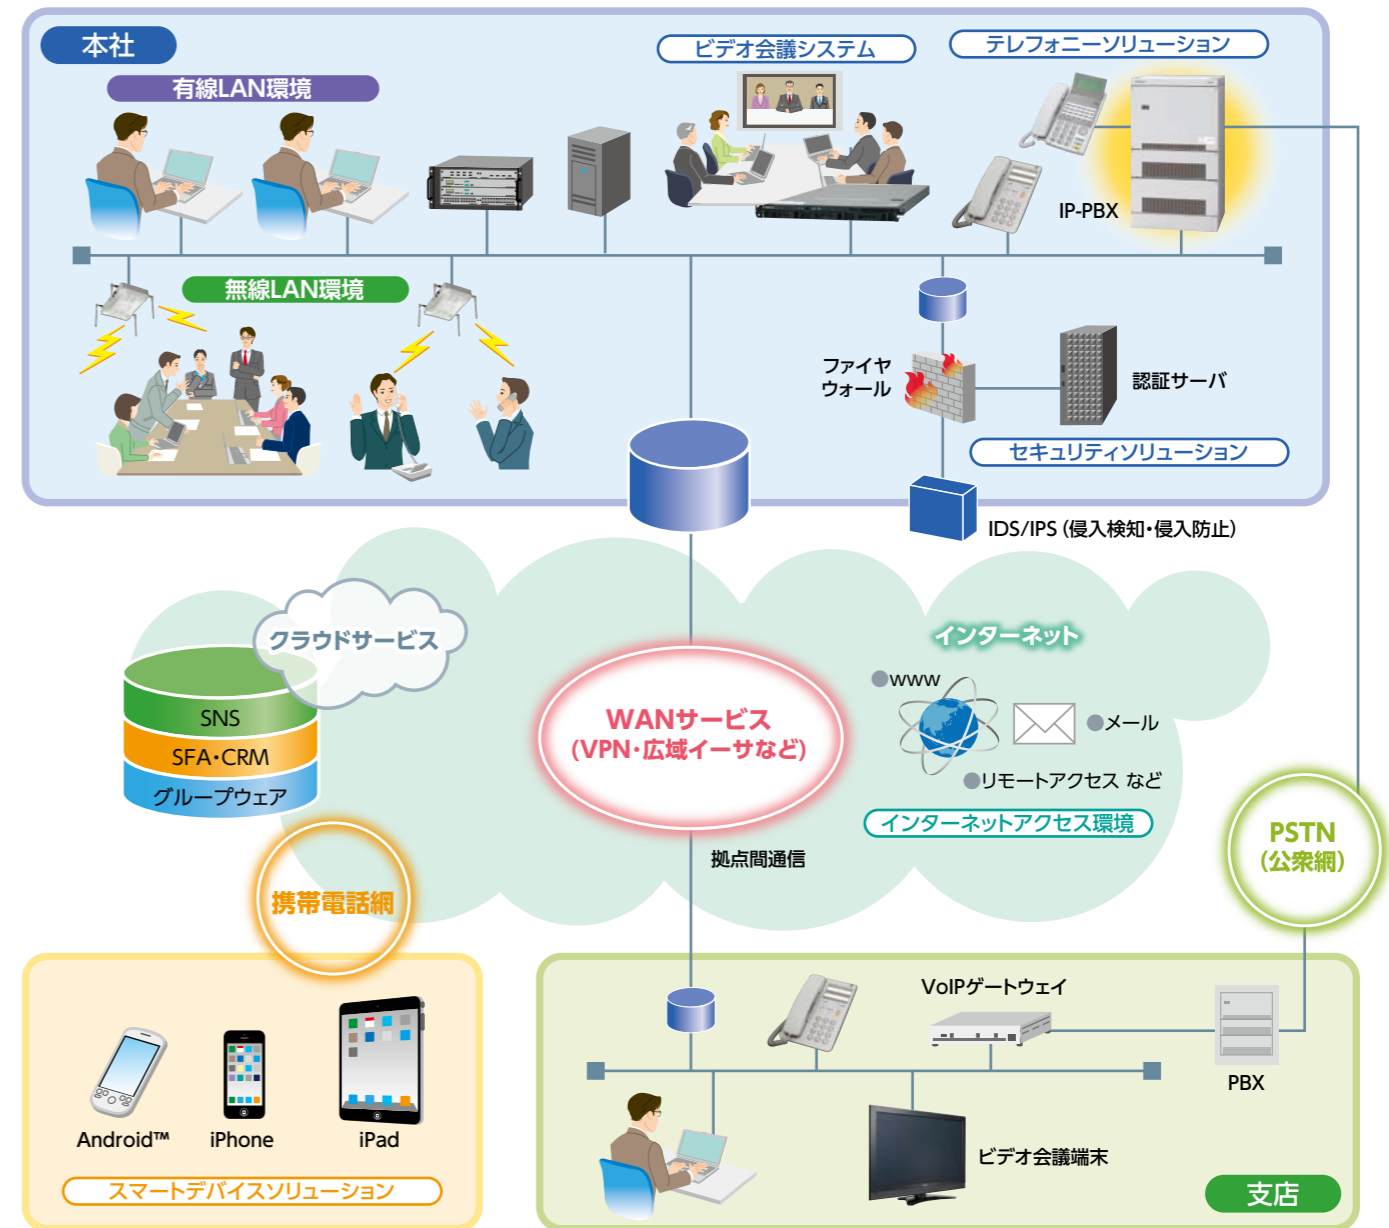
本社

有線LAN環境

ビデオ会議システム

テレフォニーソリューション

IP-PBX

無線LAN環境

ファイヤウォール

認証サーバ

セキュリティソリューション

IDS/IPS (侵入検知・侵入防止)

クラウドサービス

SNS

SFA・CRM

グループウェア

WANサービス (VPN・広域イーサなど)

インターネット

●www

●メール

●リモートアクセス など

インターネットアクセス環境

拠点間通信

PSTN (公衆網)

携帯電話網

Android™

iPhone

iPad

スマートデバイスソリューション

VoIPゲートウェイ

PBX

ビデオ会議端末

支店